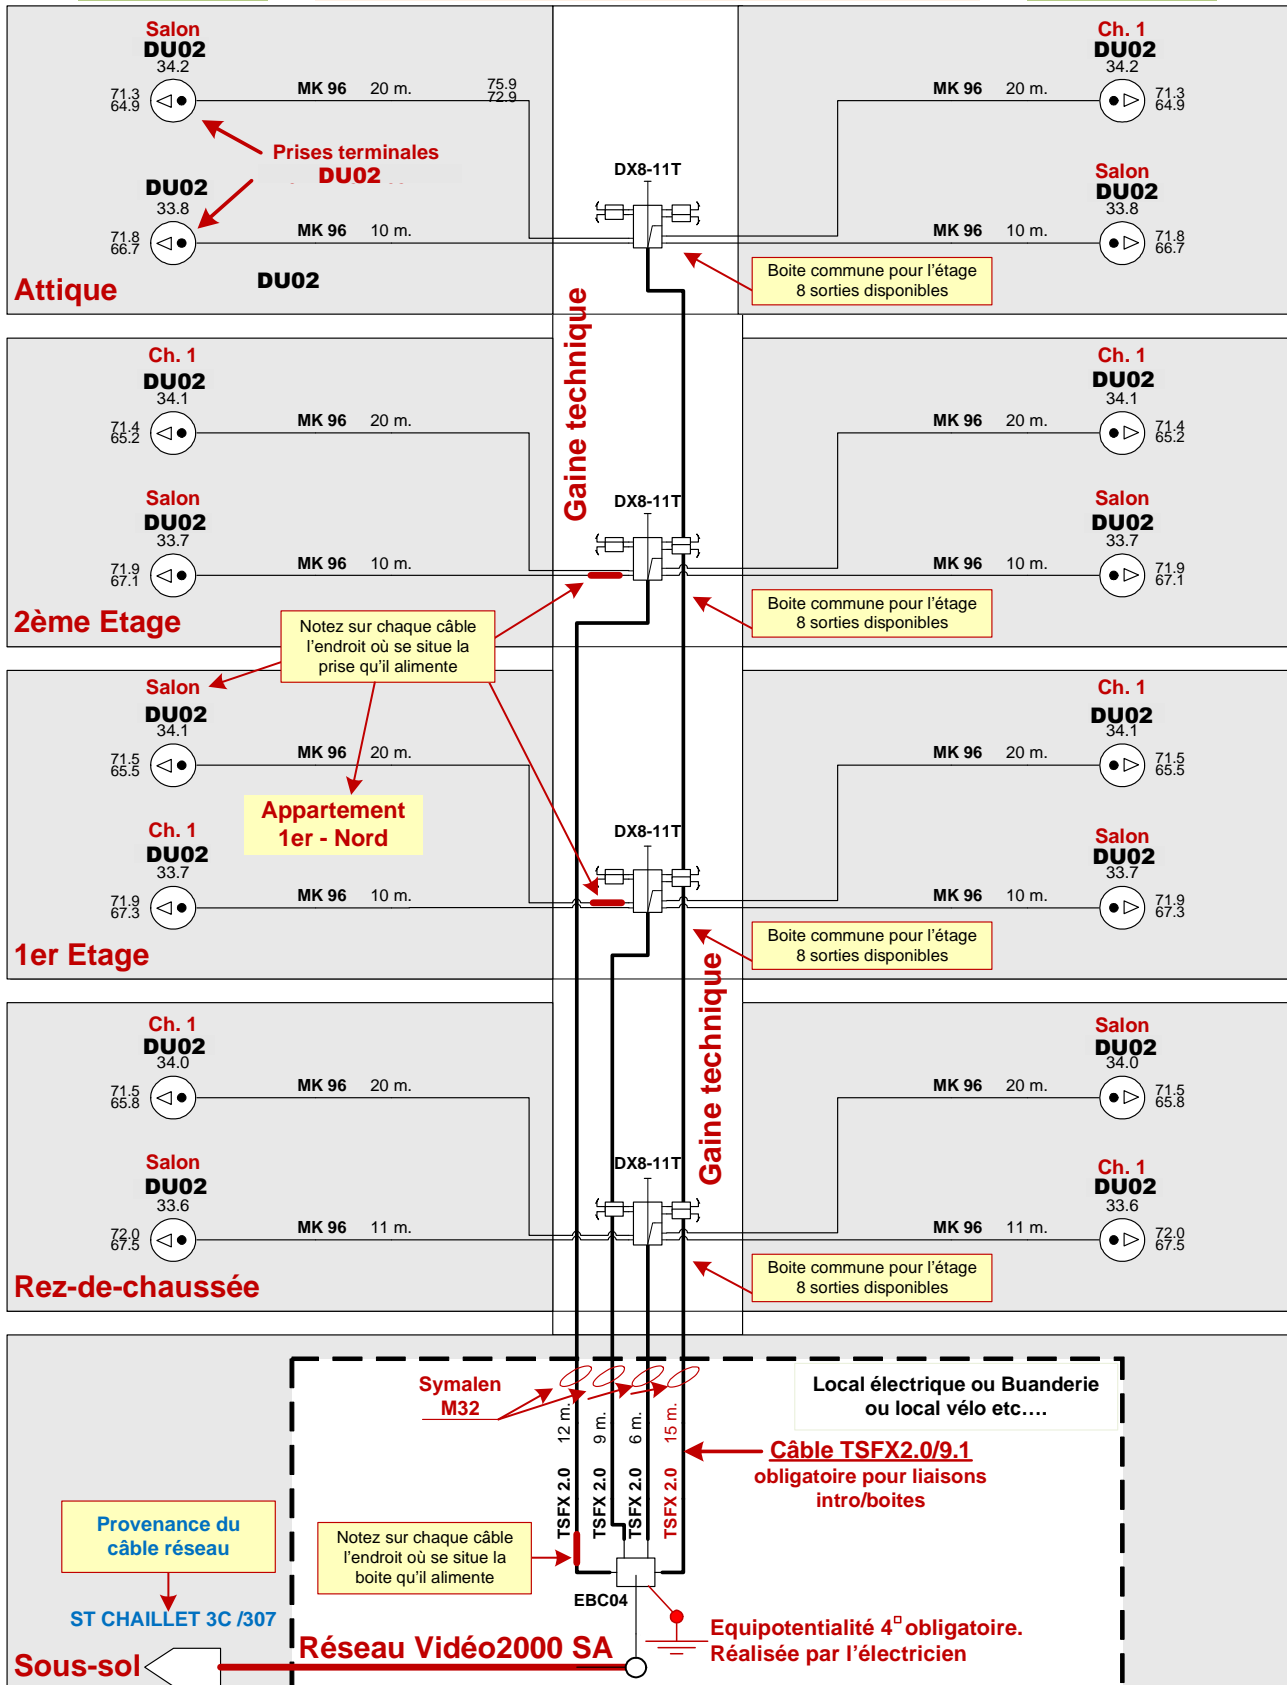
Salon
DU02
34.2
71.3
64.9
MK 96 20 m.
75.9
72.9
Ch. 1
DU02
34.2
MK 96 20 m.
71.3
64.9

Prises terminales
DU02
DX8-11T
DU02
33.8
71.8
66.7
MK 96 10 m.
Salon
DU02
33.8
MK 96 10 m.
71.8
66.7
Boite commune pour l'étage
8 sorties disponibles
Attique
DU02

Gaine technique

Ch. 1
DU02
34.1
71.4
65.2
MK 96 20 m.
Ch. 1
DU02
34.1
MK 96 20 m.
71.4
65.2
Salon
DU02
33.7
71.9
67.1
MK 96 10 m.
DX8-11T
Salon
DU02
33.7
MK 96 10 m.
71.9
67.1
Boite commune pour l'étage
8 sorties disponibles
2ème Etage
Notez sur chaque câble l'endroit où se situe la prise qu'il alimente

Salon
DU02
34.1
71.5
65.5
MK 96 20 m.
Ch. 1
DU02
34.1
MK 96 20 m.
71.5
65.5
Appartement
1er - Nord
Ch. 1
DU02
33.7
71.9
67.3
MK 96 10 m.
DX8-11T
Salon
DU02
33.7
MK 96 10 m.
71.9
67.3
Boite commune pour l'étage
8 sorties disponibles
1er Etage

Gaine technique

Ch. 1
DU02
34.0
71.5
65.8
MK 96 20 m.
Salon
DU02
34.0
MK 96 20 m.
71.5
65.8
Salon
DU02
33.6
72.0
67.5
MK 96 11 m.
DX8-11T
Ch. 1
DU02
33.6
MK 96 11 m.
72.0
67.5
Boite commune pour l'étage
8 sorties disponibles
Rez-de-chaussée

Symalen
M32
12 m.
9 m.
6 m.
15 m.
TSFX 2.0
TSFX 2.0
TSFX 2.0
TSFX 2.0
Local électrique ou Buanderie ou local vélo etc….
Câble TSFX2.0/9.1
obligatoire pour liaisons intro/boites
Provenance du câble réseau
Notez sur chaque câble l'endroit où se situe la boite qu'il alimente
EBC04
ST CHAILLET 3C /307
Equipotentialité 4$^{\square}$ obligatoire.
Réalisée par l'électricien
Sous-sol
Réseau Vidéo2000 SA